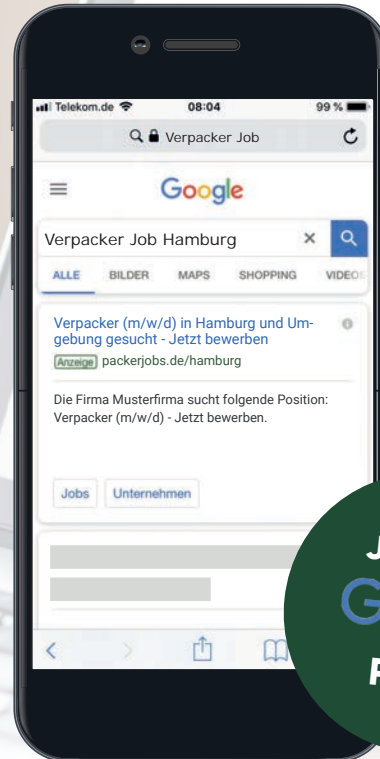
Telekom.de 08:04 99 %

Verpacker Job

Google

Verpacker Job Hamburg

ALLE BILDER MAPS SHOPPING VIDEOS

Verpacker (m/w/d) in Hamburg und Umgebung gesucht - Jetzt bewerben

Anzeige packerjobs.de/hamburg

Die Firma Musterfirma sucht folgende Position: Verpacker (m/w/d) - Jetzt bewerben.

Jobs Unternehmen

J

G

F